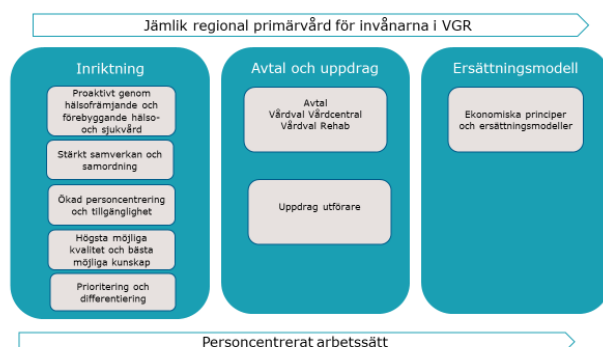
Jämlik regional primärvård för invånarna i VGR

Inriktning

Proaktivt genom hälsofrämjande och förebyggande hälso- och sjukvård

Stärkt samverkan och samordning

Ökad personcentrering och tillgänglighet

Högsta möjliga kvalitet och bästa möjliga kunskap

Prioritering och differentiering

Avtal och uppdrag

Avtal
Vårdval Vårdcentral
Vårdval Rehab

Uppdrag utförare

Ersättningsmodell

Ekonomiska principer och ersättningsmodeller

Personcentrerat arbetssätt